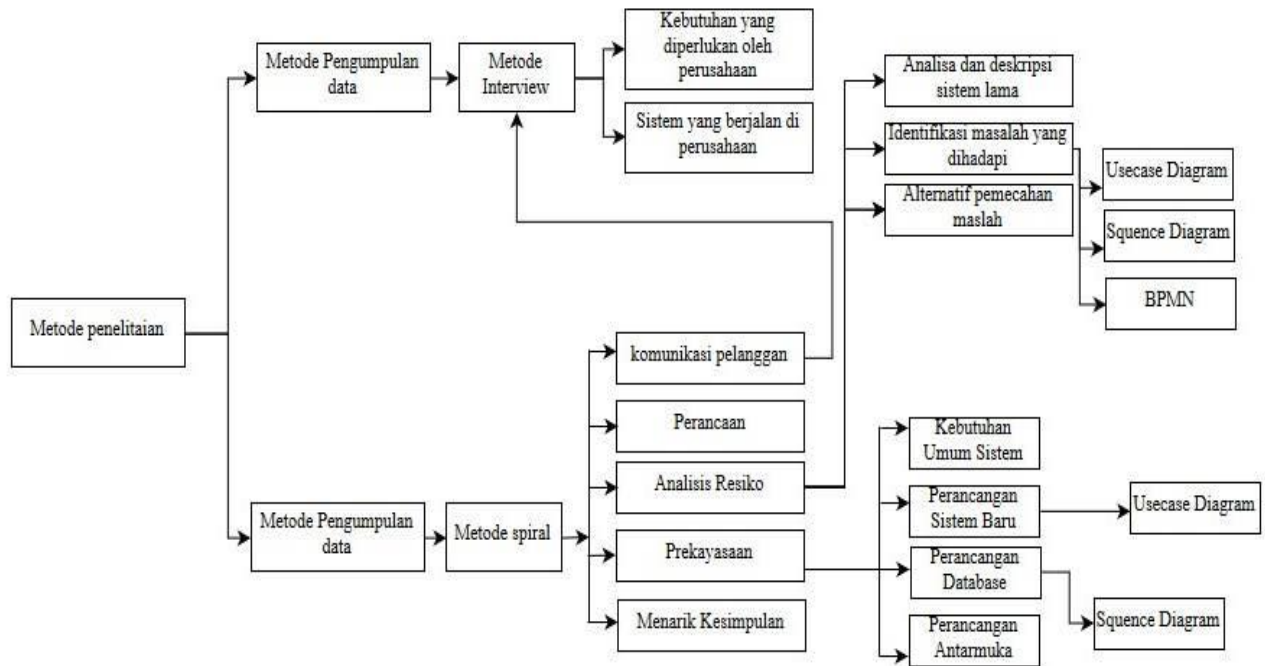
Metode penelitaian

Metode Pengumpulan data

Metode Interview

Kebutuhan yang diperlukan oleh perusahaan

Sistem yang berjalan di perusahaan

Analisa dan deskripsi sistem lama

Identifikasi masalah yang dihadapi

Alternatif pemecahan maslah

Usecase Diagram

Squence Diagram

BPMN

komunikasi pelanggan

Perancaan

Analisis Resiko

Prekayasaan

Menarik Kesimpulan

Metode Pengumpulan data

Metode spiral

Kebutuhan Umum Sistem

Perancangan Sistem Baru

Usecase Diagram

Perancangan Database

Squence Diagram

Perancangan Antarmuka